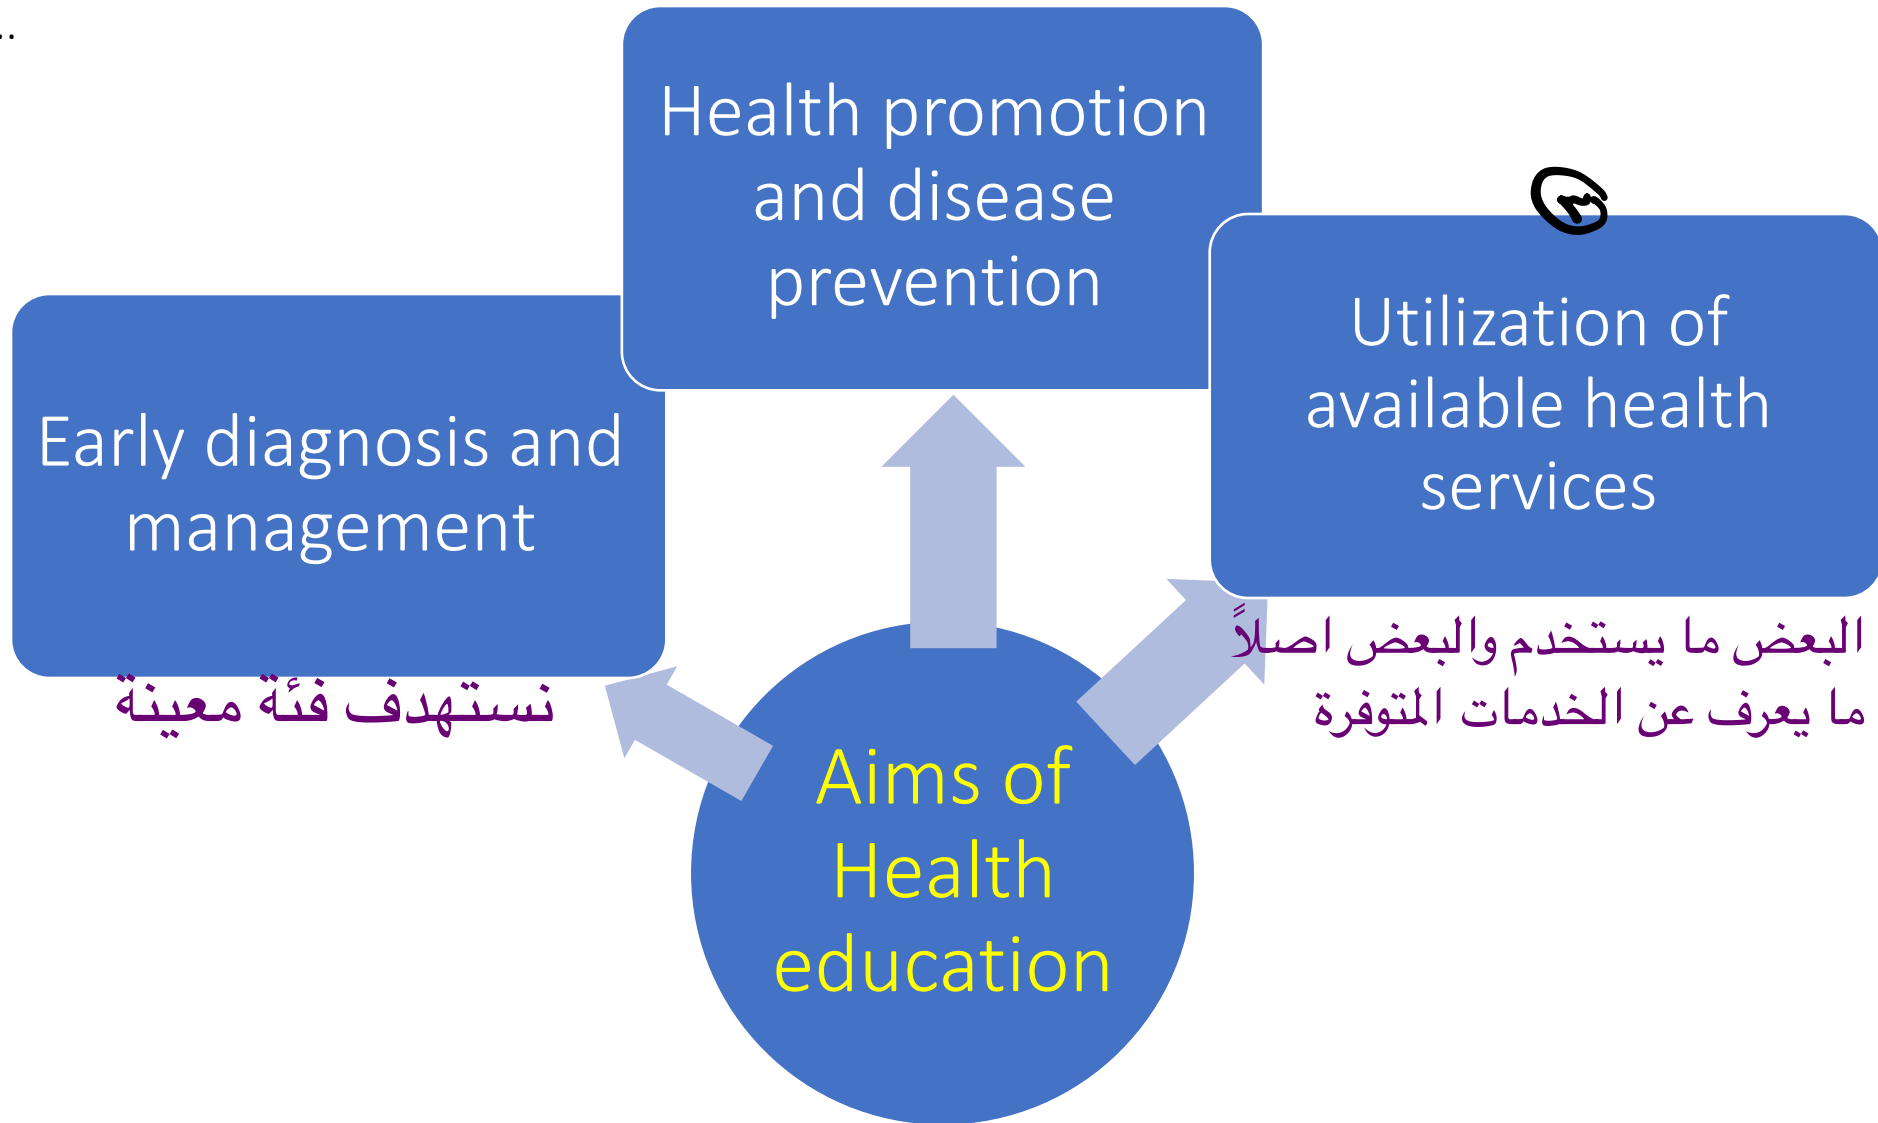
Health promotion and disease prevention

Early diagnosis and management

نستهدف فئة معينة

٣

Utilization of available health services

البعض ما يستخدم والبعض اصلاً ما يعرف عن الخدمات المتوفرة

Aims of Health education